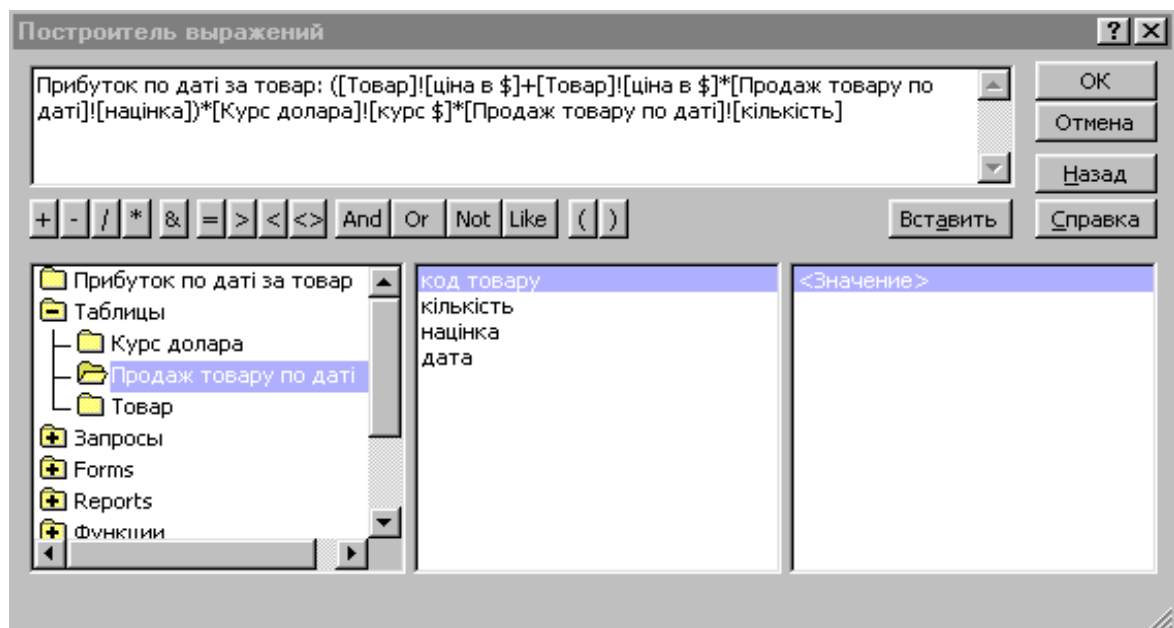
Построитель выражений

?

Прибуток по даті за товар: ([Товар]![ціна в $]+[Товар]![ціна в $]*[Продаж товару по даті]![націнка])*[Курс долара]![курс $]*[Продаж товару по даті]![кількість]

OK
Отмена
Назад
Справка

+ - / * & = > < <> And Or Not Like ( )

Вставить

Прибуток по даті за товар
Таблицы
Курс долара
Продаж товару по даті
Товар
Запросы
Forms
Reports
Функции

код товару
кількість
націнка
дата

<Значение>